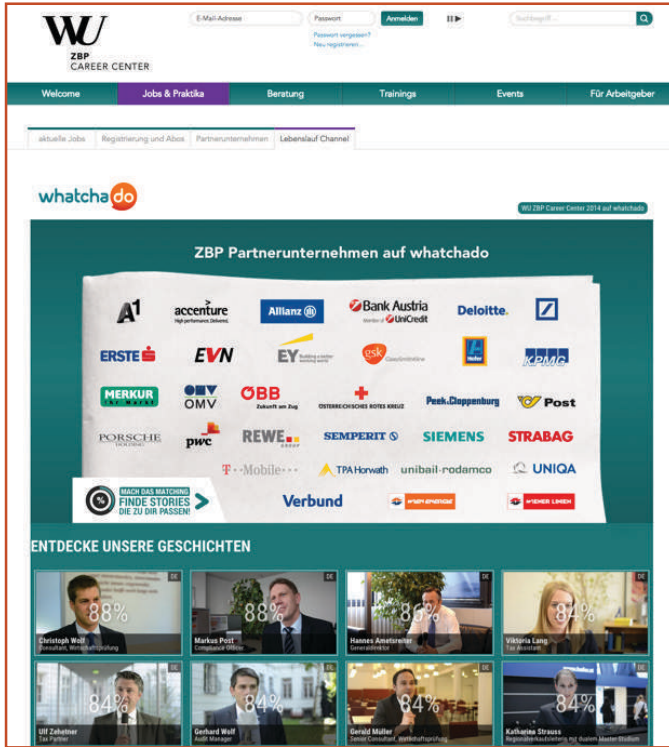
WU ZBP CAREER CENTER

E-Mail-Adresse | Passwort | Anmelden

Passwort vergessen?
Neu registrieren...

Suchbegriff...

Welcome | Jobs & Praktika | Beratung | Trainings | Events | Für Arbeitgeber

aktuelle Jobs | Registrierung und Abos | Partnerunternehmen | Lebenslauf Channel

whatchado

WU ZBP Career Center 2014 auf whatchado

ZBP Partnerunternehmen auf whatchado

A1 | accenture High performance. Delivered. | Allianz | Bank Austria Member of UniCredit | Deloitte. |

ERSTE | EVN | EY Building a better working world | gsk | Hofer | KPMG

MERKUR | OMV | ÖBB Zukunft an Zug | ÖSTERREICHISCHES ROTES KREUZ | Peek & Cloppenburg | Post

PORSCHE | pwc | REWE GROUP | SEMPERIT | SIEMENS | STRABAG

T-Mobile | TPA Horwath | unibail-rodamco | UNIQA

MACH DAS MATCHING FINDE STORIES DIE ZU DIR PASSEN!

Verbund | WIEN ENERGIE | WIENER LINIEN

ENTDECKE UNSERE GESCHICHTEN

DE 88% Christoph Wolf Consultant, Wirtschaftsprüfung
DE 88% Markus Post Compliance Officer
DE 86% Hannes Ametsreiter Generaldirektor
DE 84% Viktoria Lang Tax Assistant
DE 84% Ulf Zehetner Tax Partner
DE 84% Gerhard Wolf Audit Manager
DE 84% Gerald Müller Senior Consultant, Wirtschaftsprüfung
DE 84% Katharina Strauss Regionalverkaufsleiterin mit dualem Master-Studium